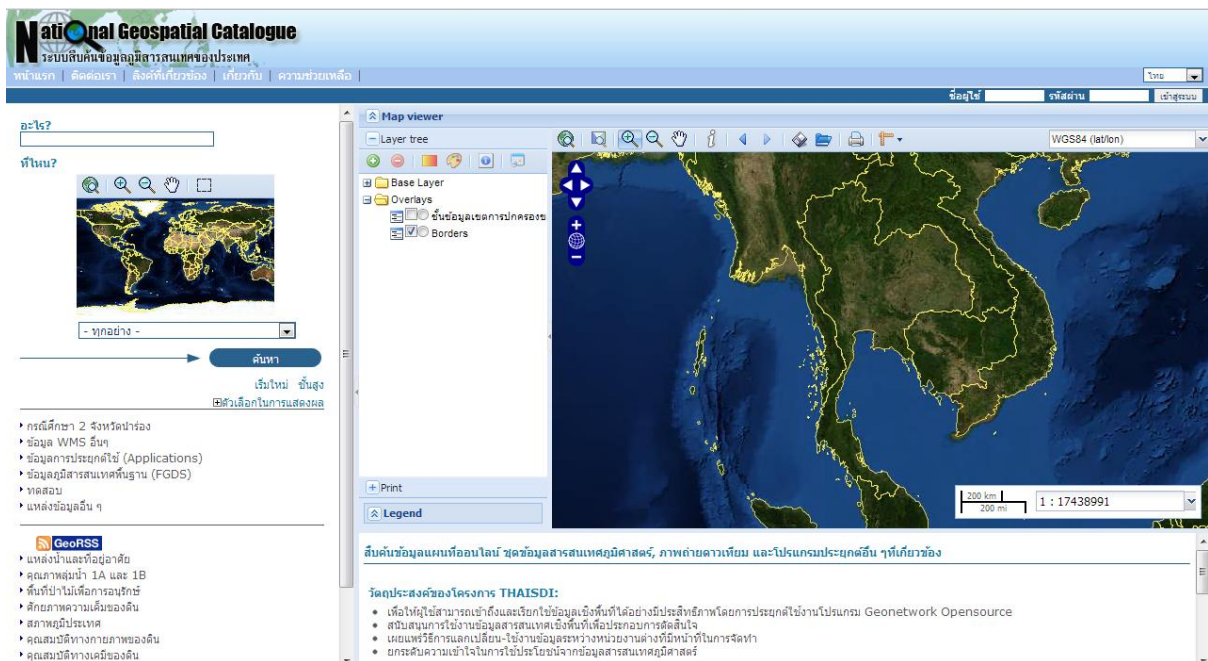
National Geospatial Catalogue
ระบบสืบค้นข้อมูลภูมิสารสนเทศของประเทศ

หน้าแรก | ติดต่อเรา | ลิงค์ที่เกี่ยวข้อง | เกี่ยวกับ | ความช่วยเหลือ |

ไทย

ชื่อผู้ใช้ รหัสผ่าน เข้าสู่ระบบ

อะไร?

ที่ไหน?

- ทุกอย่าง -

ค้นหา

เริ่มใหม่ ขั้นสูง
⊞ตัวเลือกในการแสดงผล

• กรณีศึกษา 2 จังหวัดนำร่อง
• ข้อมูล WMS อื่นๆ
• ข้อมูลการประยุกต์ใช้ (Applications)
• ข้อมูลภูมิสารสนเทศพื้นฐาน (FGDS)
• ทดสอบ
• แหล่งข้อมูลอื่น ๆ

GeoRSS
• แหล่งน้ำและที่อยู่อาศัย
• คุณภาพลุ่มน้ำ 1A และ 1B
• พื้นที่ป่าไม้เพื่อการอนุรักษ์
• ศักยภาพความเค็มของดิน
• สภาพภูมิประเทศ
• คุณสมบัติทางกายภาพของดิน
• คุณสมบัติทางเคมีของดิน

Map viewer

Layer tree

Base Layer
Overlays
ชั้นข้อมูลเขตการปกครองข
Borders

Print

Legend

WGS84 (lat/lon)

200 km
200 mi
1 : 17438991

สืบค้นข้อมูลแผนที่ออนไลน์ ชุดข้อมูลสารสนเทศภูมิศาสตร์, ภาพถ่ายดาวเทียม และโปรแกรมประยุกต์อื่น ๆที่เกี่ยวข้อง

วัตถุประสงค์ของโครงการ THAISDI:
• เพื่อให้ผู้ใช้สามารถเข้าถึงและเรียกใช้ข้อมูลเชิงพื้นที่ได้อย่างมีประสิทธิภาพโดยการประยุกต์ใช้งานโปรแกรม Geonetwork Opensource
• สนับสนุนการใช้งานข้อมูลสารสนเทศเชิงพื้นที่เพื่อประกอบการตัดสินใจ
• เผยแพร่วิธีการแลกเปลี่ยน-ใช้งานข้อมูลระหว่างหน่วยงานต่างที่มีหน้าที่ในการจัดทำ
• ยกระดับความเข้าใจในการใช้ประโยชน์จากข้อมูลสารสนเทศภูมิศาสตร์